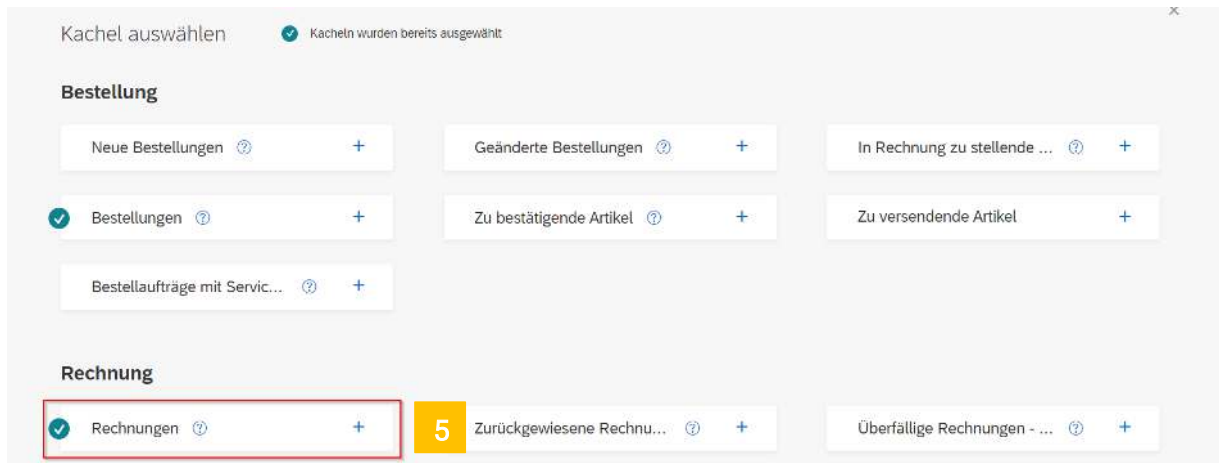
Kachel auswählen Kacheln wurden bereits ausgewählt

×

Bestellung

Neue Bestellungen ? +

Geänderte Bestellungen ? +

In Rechnung zu stellende ... ? +

Bestellungen ? +

Zu bestätigende Artikel ? +

Zu versendende Artikel +

Bestellaufträge mit Servic... ? +

Rechnung

Rechnungen ? +

5

Zurückgewiesene Rechnu... ? +

Überfällige Rechnungen - ... ? +